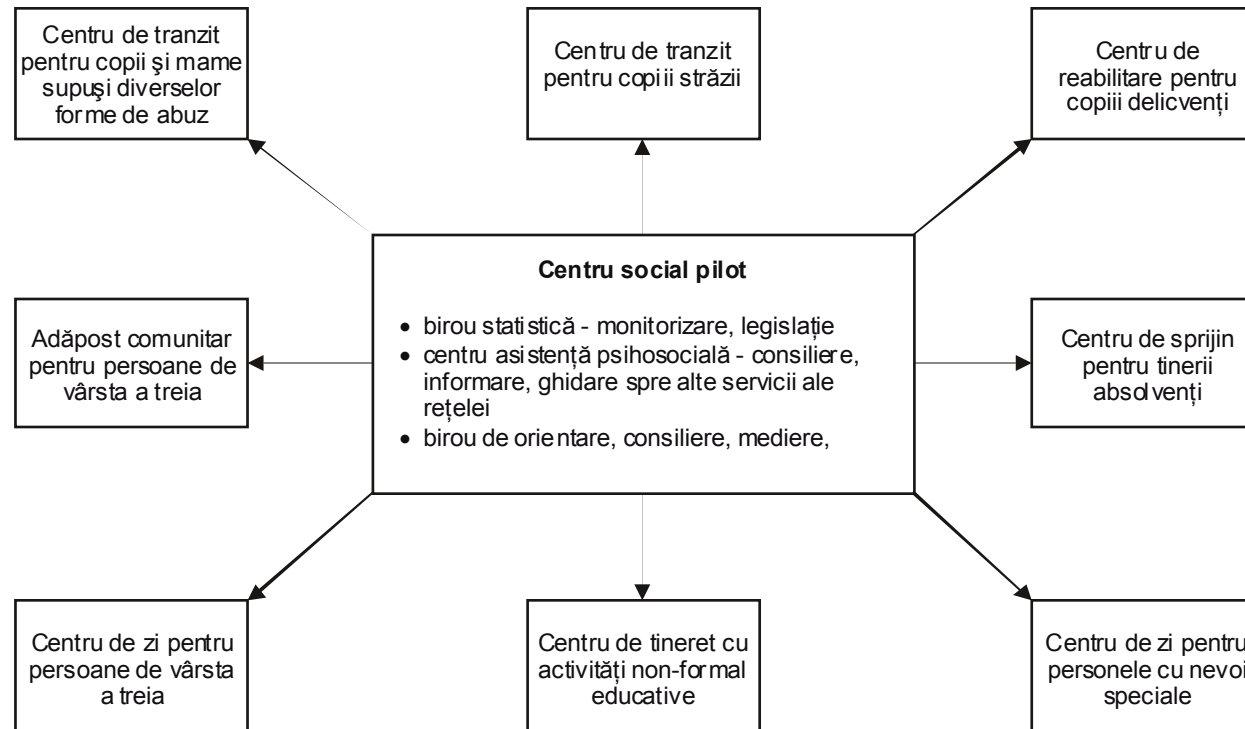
Centru de tranzit pentru copii şi mame supuşi diverselor forme de abuz

Centru de tranzit pentru copiii străzii

Centru de reabilitare pentru copiii delicvenți

Centru social pilot

• birou statistică - monitorizare, legislație
• centru asistență psihosocială - consiliere, informare, ghidare spre alte servicii ale rețelei
• birou de orientare, consiliere, mediere,

Adăpost comunitar pentru persoane de vârsta a treia

Centru de sprijin pentru tinerii absolvenți

Centru de zi pentru persoane de vârsta a treia

Centru de tineret cu activități non-formal educative

Centru de zi pentru personele cu nevoi speciale